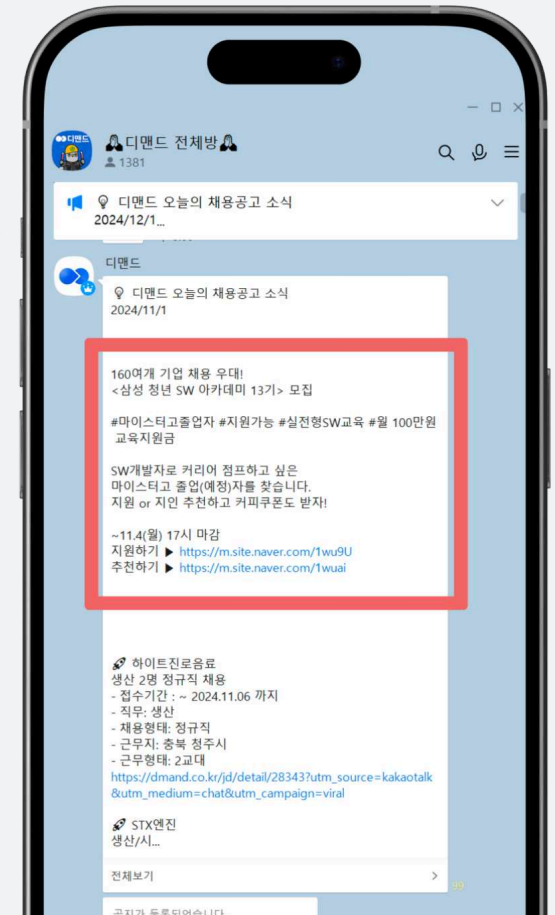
디맨드

디맨드 전체방
1381

디맨드 오늘의 채용공고 소식
2024/12/1...

디맨드

디맨드 오늘의 채용공고 소식
2024/11/1

160여개 기업 채용 우대!
<삼성 청년 SW 아카데미 13기> 모집

#마이스터고졸업자 #지원가능 #실전형SW교육 #월 100만원 교육지원금

SW개발자로 커리어 점프하고 싶은
마이스터고 졸업(예정)자를 찾습니다.
지원 or 지인 추천하고 커피쿠폰도 받자!

~11.4(월) 17시 마감
지원하기 ▶ https://m.site.naver.com/1wu9U
추천하기 ▶ https://m.site.naver.com/1wuai

하이트진로음료
생산 2명 정규직 채용
- 접수기간 : ~ 2024.11.06 까지
- 직무: 생산
- 채용형태: 정규직
- 근무지: 충북 청주시
- 근무형태: 2교대
https://dmand.co.kr/jd/detail/28343?utm_source=kakaotalk&utm_medium=chat&utm_campaign=viral

STX엔진
생산/시...

전체보기

99

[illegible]